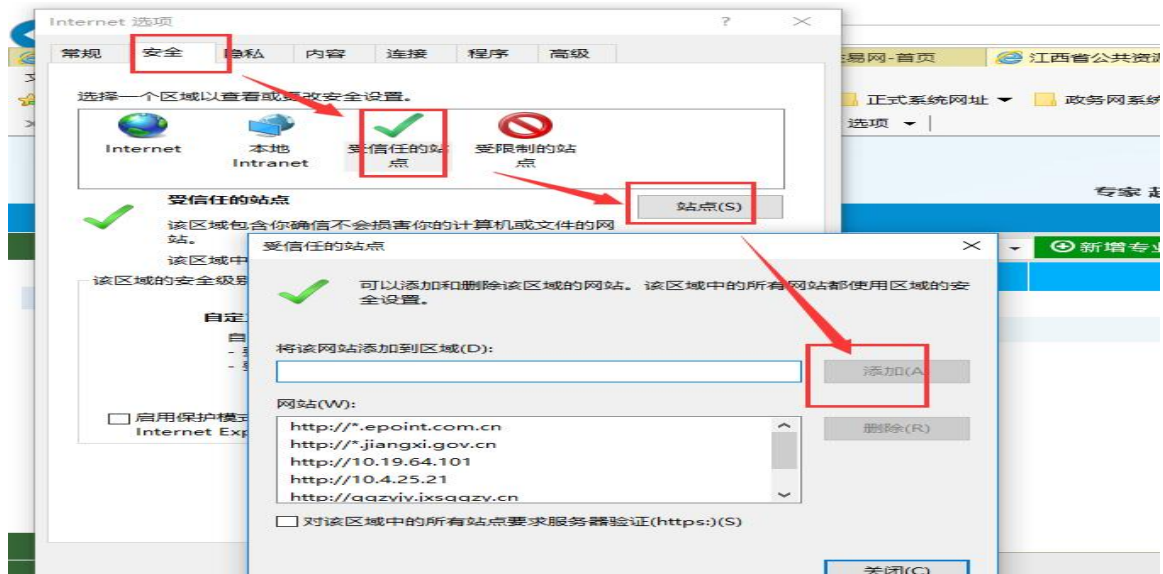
Internet 选项

常规 安全 隐私 内容 连接 程序 高级

选择一个区域以查看或更改安全设置。

Internet 本地 Intranet 受信任的站点 受限制的站点

受信任的站点

站点(S)

该区域包含你确信不会损害你的计算机或文件的网站。

该区域中

该区域的安全级别

自定

启用保护模式
Internet Exp

易网-首页 江西省公共资源

正式系统网址 政务网系统

选项

专家

新增专业

受信任的站点

可以添加和删除该区域的网站。该区域中的所有网站都使用区域的安全设置。

将该网站添加到区域(D):

添加(A)

网站(W):

http://*.epoint.com.cn
http://*.jiangxi.gov.cn
http://10.19.64.101
http://10.4.25.21
http://ggzyjy.jxsggzy.cn

删除(R)

对该区域中的所有站点要求服务器验证(https:)(S)

关闭(C)